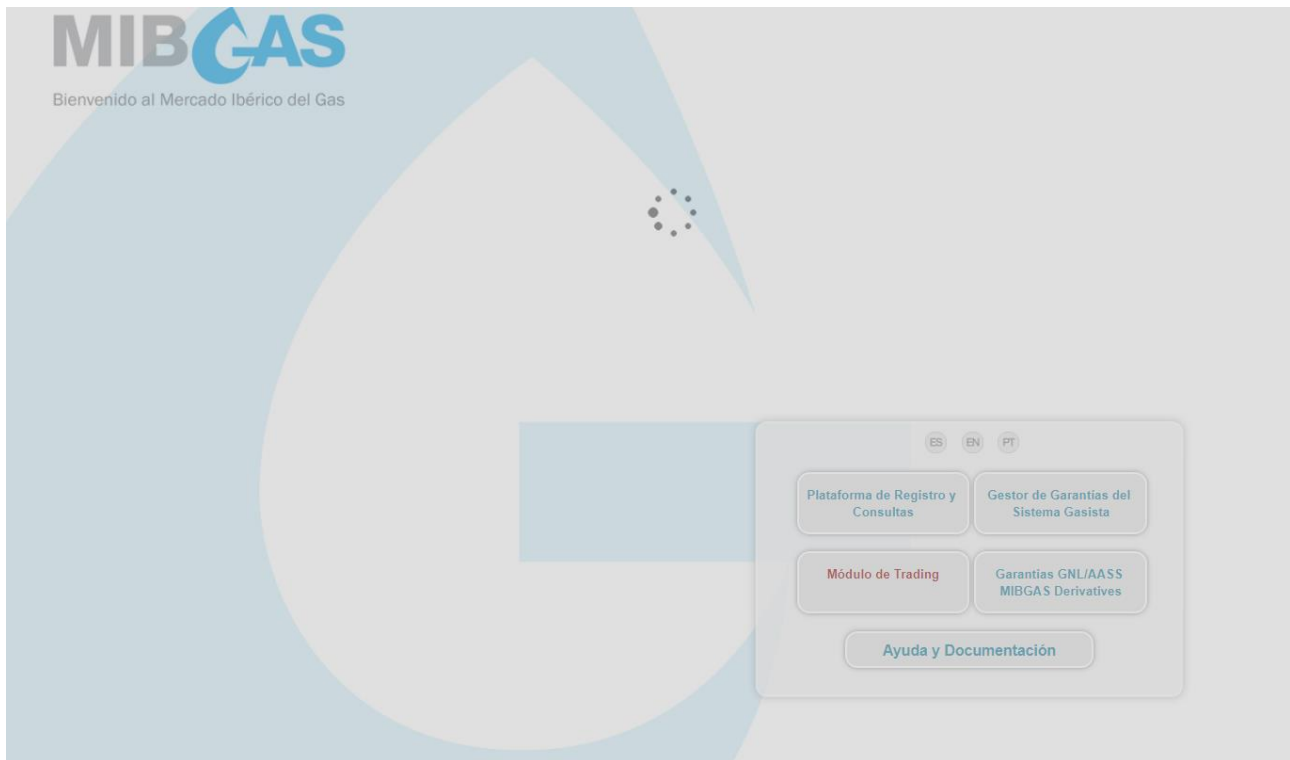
MIBGAS

Bienvenido al Mercado Ibérico del Gas

ES EN PT

Plataforma de Registro y Consultas

Gestor de Garantías del Sistema Gasista

Módulo de Trading

Garantías GNL/AASS MIBGAS Derivatives

Ayuda y Documentación